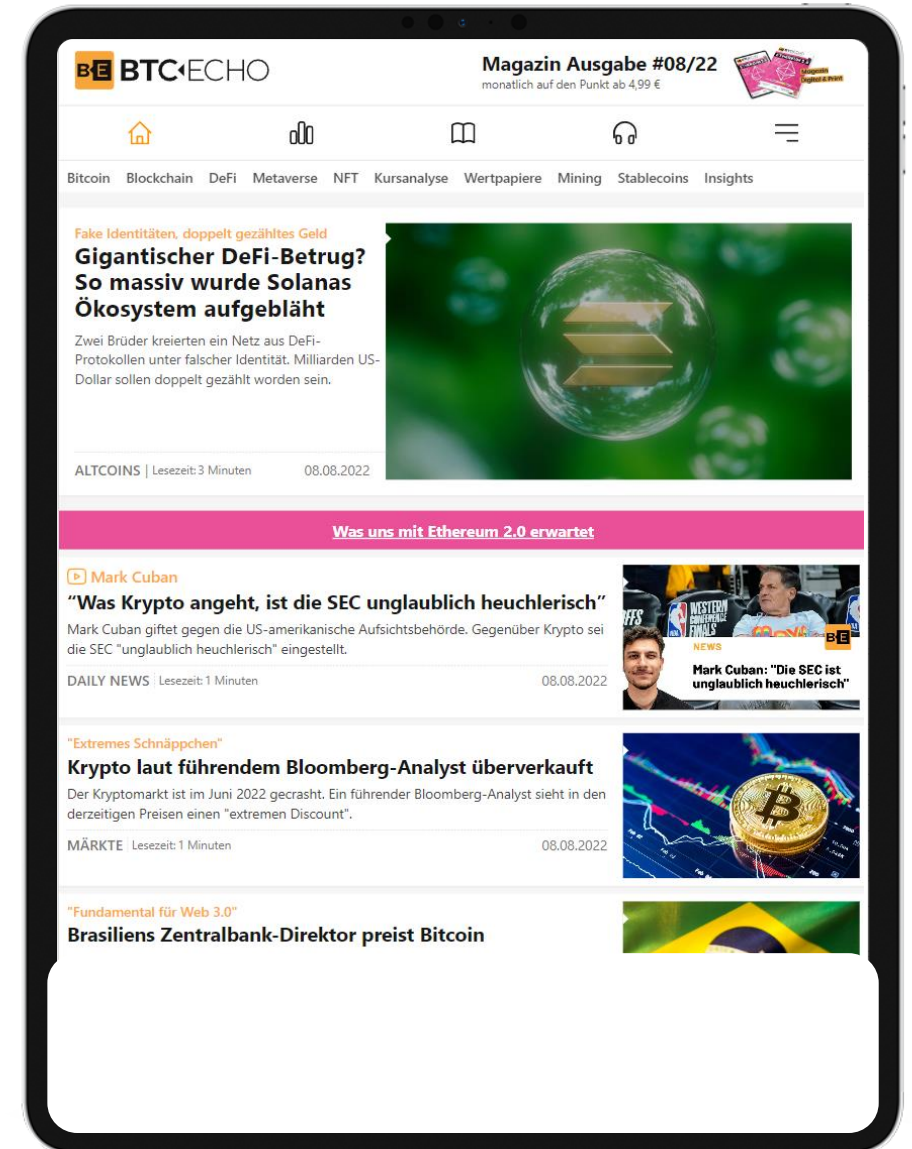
BE BTC ECHO

Magazin Ausgabe #08/22
monatlich auf den Punkt ab 4,99 €

Bitcoin Blockchain DeFi Metaverse NFT Kursanalyse Wertpapiere Mining Stablecoins Insights

Fake Identitäten, doppelt gezähltes Geld
Gigantischer DeFi-Betrug? So massiv wurde Solanas Ökosystem aufgebläht
Zwei Brüder kreierten ein Netz aus DeFi-Protokollen unter falscher Identität. Milliarden US-Dollar sollen doppelt gezählt worden sein.
ALTCOINS | Lesezeit: 3 Minuten 08.08.2022

Was uns mit Ethereum 2.0 erwartet

Mark Cuban
“Was Krypto angeht, ist die SEC unglaublich heuchlerisch”
Mark Cuban giftet gegen die US-amerikanische Aufsichtsbehörde. Gegenüber Krypto sei die SEC "unglaublich heuchlerisch" eingestellt.
DAILY NEWS Lesezeit: 1 Minuten 08.08.2022

NEWS
Mark Cuban: "Die SEC ist unglaublich heuchlerisch"

"Extremes Schnäppchen"
Krypto laut führendem Bloomberg-Analyst überverkauft
Der Kryptomarkt ist im Juni 2022 gecrasht. Ein führender Bloomberg-Analyst sieht in den derzeitigen Preisen einen "extremen Discount".
MÄRKTE Lesezeit: 1 Minuten 08.08.2022

"Fundamental für Web 3.0"
Brasiliens Zentralbank-Direktor preist Bitcoin